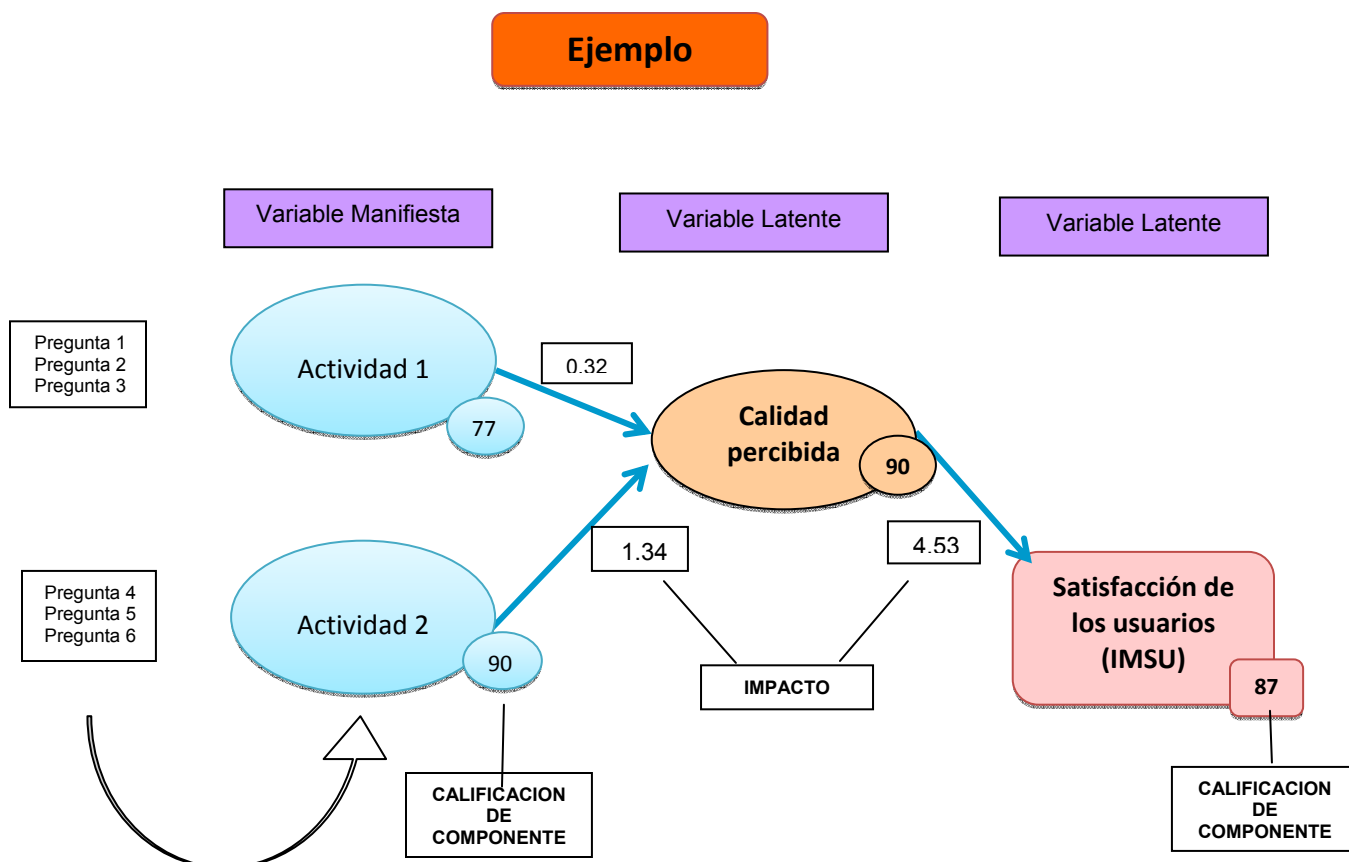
Ejemplo

Variable Manifiesta

Variable Latente

Variable Latente

Pregunta 1
Pregunta 2
Pregunta 3

Actividad 1

77

0.32

Calidad percibida

90

Pregunta 4
Pregunta 5
Pregunta 6

Actividad 2

90

1.34

4.53

Satisfacción de los usuarios (IMSU)

87

IMPACTO

CALIFICACION DE COMPONENTE

CALIFICACION DE COMPONENTE